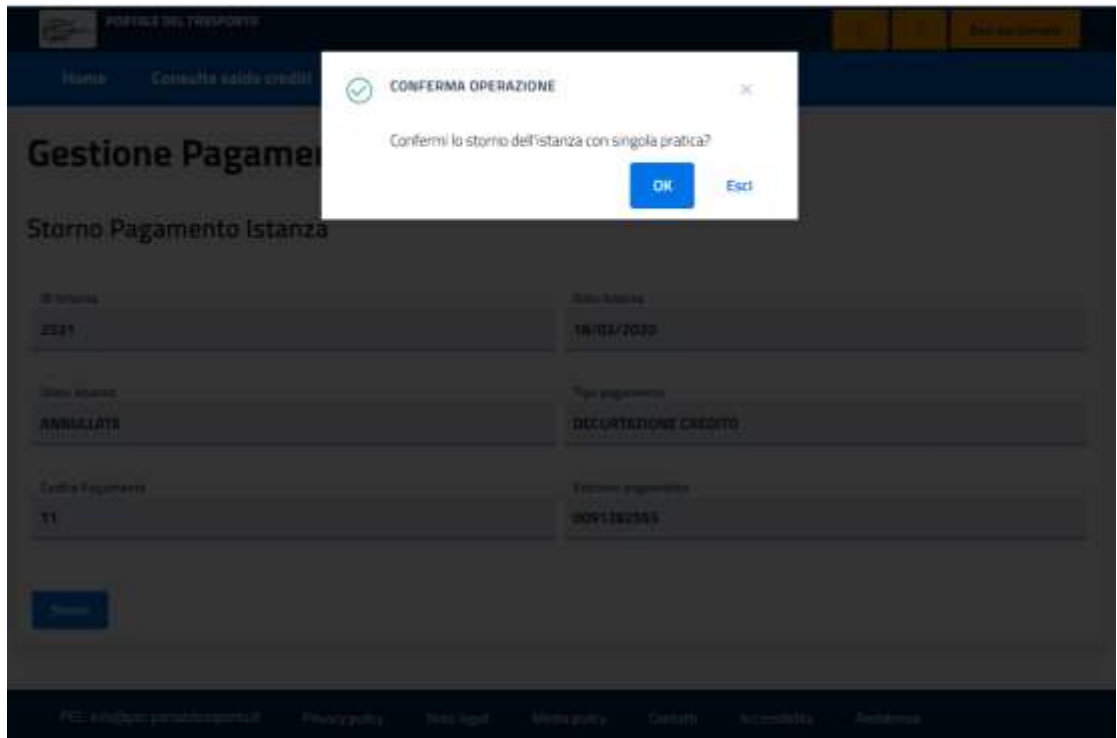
PORTALE DEL TRASPORTO

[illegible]

Home Consulta saldo crediti

CONFERMA OPERAZIONE

×

Confermi lo storno dell'istanza con singola pratica?

OK

Esci

Gestione Pagame

Storno Pagamento Istanza

ID Istanza
2321

Data Istanza
16/03/2020

Stato Istanza
ANNULLATA

Tipo pagamento
DECURTAZIONE CREDITO

Codice Pagamento
11

Estremi pagamento
0051382555

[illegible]

PEC: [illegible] Privacy policy Note legali Media policy Contatti Accessibilità Assistenza